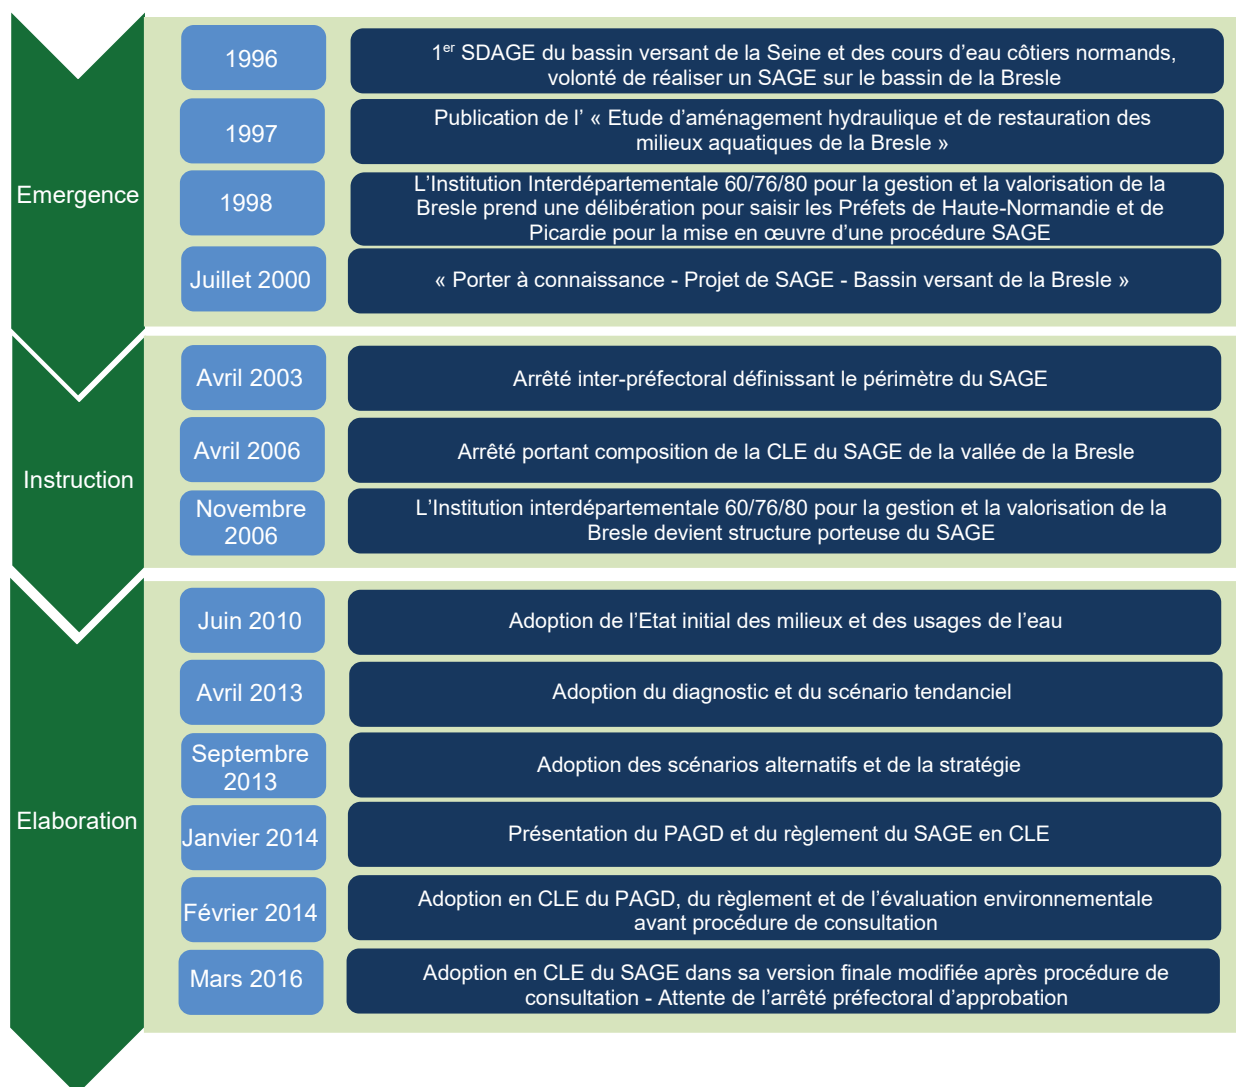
Emergence

1996

1$^{er}$ SDAGE du bassin versant de la Seine et des cours d'eau côtiers normands, volonté de réaliser un SAGE sur le bassin de la Bresle

1997

Publication de l' « Etude d'aménagement hydraulique et de restauration des milieux aquatiques de la Bresle »

1998

L'Institution Interdépartementale 60/76/80 pour la gestion et la valorisation de la Bresle prend une délibération pour saisir les Préfets de Haute-Normandie et de Picardie pour la mise en œuvre d'une procédure SAGE

Juillet 2000

« Porter à connaissance - Projet de SAGE - Bassin versant de la Bresle »

Instruction

Avril 2003

Arrêté inter-préfectoral définissant le périmètre du SAGE

Avril 2006

Arrêté portant composition de la CLE du SAGE de la vallée de la Bresle

Novembre 2006

L'Institution interdépartementale 60/76/80 pour la gestion et la valorisation de la Bresle devient structure porteuse du SAGE

Elaboration

Juin 2010

Adoption de l'Etat initial des milieux et des usages de l'eau

Avril 2013

Adoption du diagnostic et du scénario tendanciel

Septembre 2013

Adoption des scénarios alternatifs et de la stratégie

Janvier 2014

Présentation du PAGD et du règlement du SAGE en CLE

Février 2014

Adoption en CLE du PAGD, du règlement et de l'évaluation environnementale avant procédure de consultation

Mars 2016

Adoption en CLE du SAGE dans sa version finale modifiée après procédure de consultation - Attente de l'arrêté préfectoral d'approbation